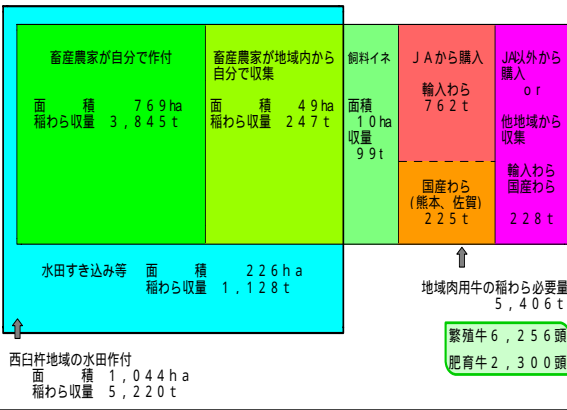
畜産農家が自分で作付

面　　積　　７６９ha
稲わら収量　３，８４５ｔ

畜産農家が地域内から自分で収集

面　　積　　４９ha
稲わら収量　２４７ｔ

飼料イネ

面積
１０ha
収量
９９ｔ

ＪＡから購入

輸入わら
７６２ｔ

国産わら
（熊本、佐賀）
２２５ｔ

JA以外から購入
ｏｒ
他地域から収集

輸入わら
国産わら

２２８ｔ

水田すき込み等　面　　積　　２２６ha
稲わら収量　１，１２８ｔ

地域肉用牛の稲わら必要量
５，４０６ｔ

繁殖牛６，２５６頭
肥育牛２，３００頭

西臼杵地域の水田作付
面　　積　１，０４４ha
稲わら収量　５，２２０ｔ